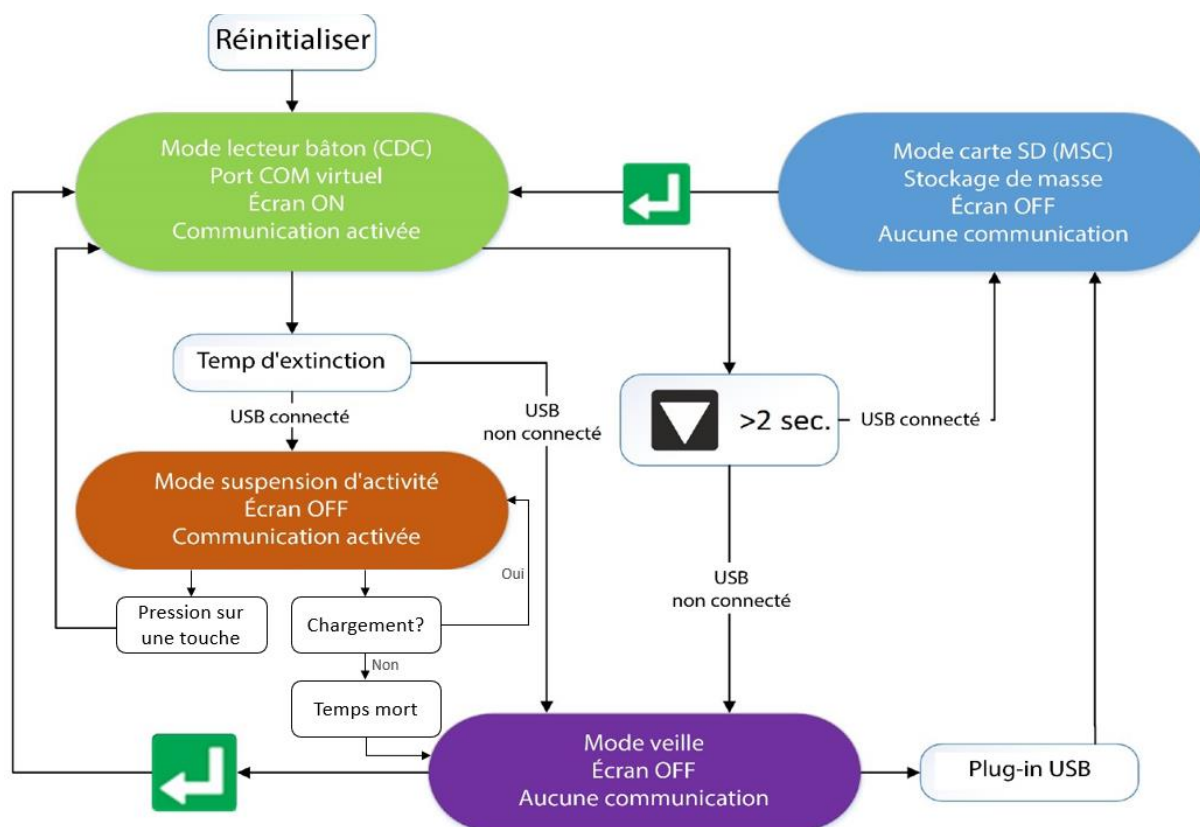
Réinitialiser

Mode lecteur bâton (CDC)
Port COM virtuel
Écran ON
Communication activée

Mode carte SD (MSC)
Stockage de masse
Écran OFF
Aucune communication

Temp d'extinction

USB connecté

USB non connecté

>2 sec.

USB connecté

Mode suspension d'activité
Écran OFF
Communication activée

Oui

Pression sur une touche

Chargement?

Non

USB non connecté

Temps mort

Mode veille
Écran OFF
Aucune communication

Plug-in USB